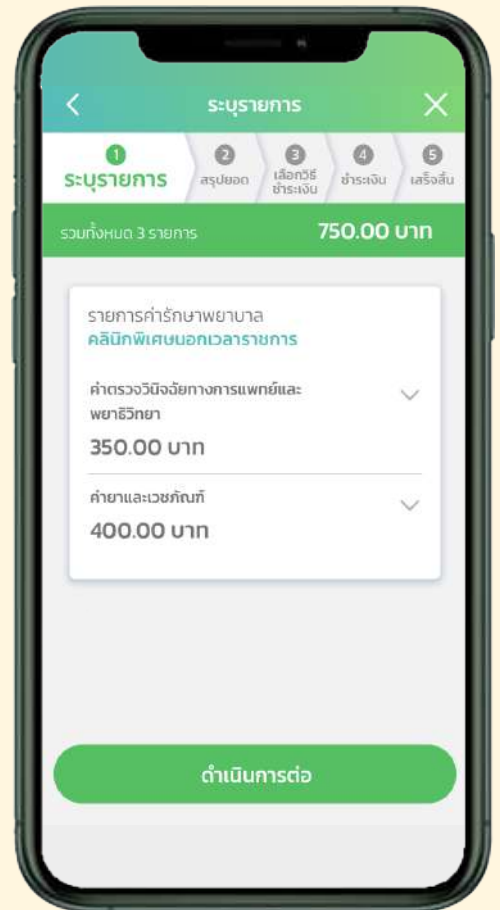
<

ระบุรายการ

1
ระบุรายการ

2
สรุปยอด

3
เลือกวิธีชำระเงิน

4
ชำระเงิน

5
เสร็จสิ้น

รวมทั้งหมด 3 รายการ

750.00 บาท

รายการค่ารักษาพยาบาล
คลินิกพิเศษนอกเวลาราชการ

ค่าตรวจวินิจฉัยทางการแพทย์และพยาธิวิทยา
350.00 บาท

ค่ายาและเวชภัณฑ์
400.00 บาท

ดำเนินการต่อ